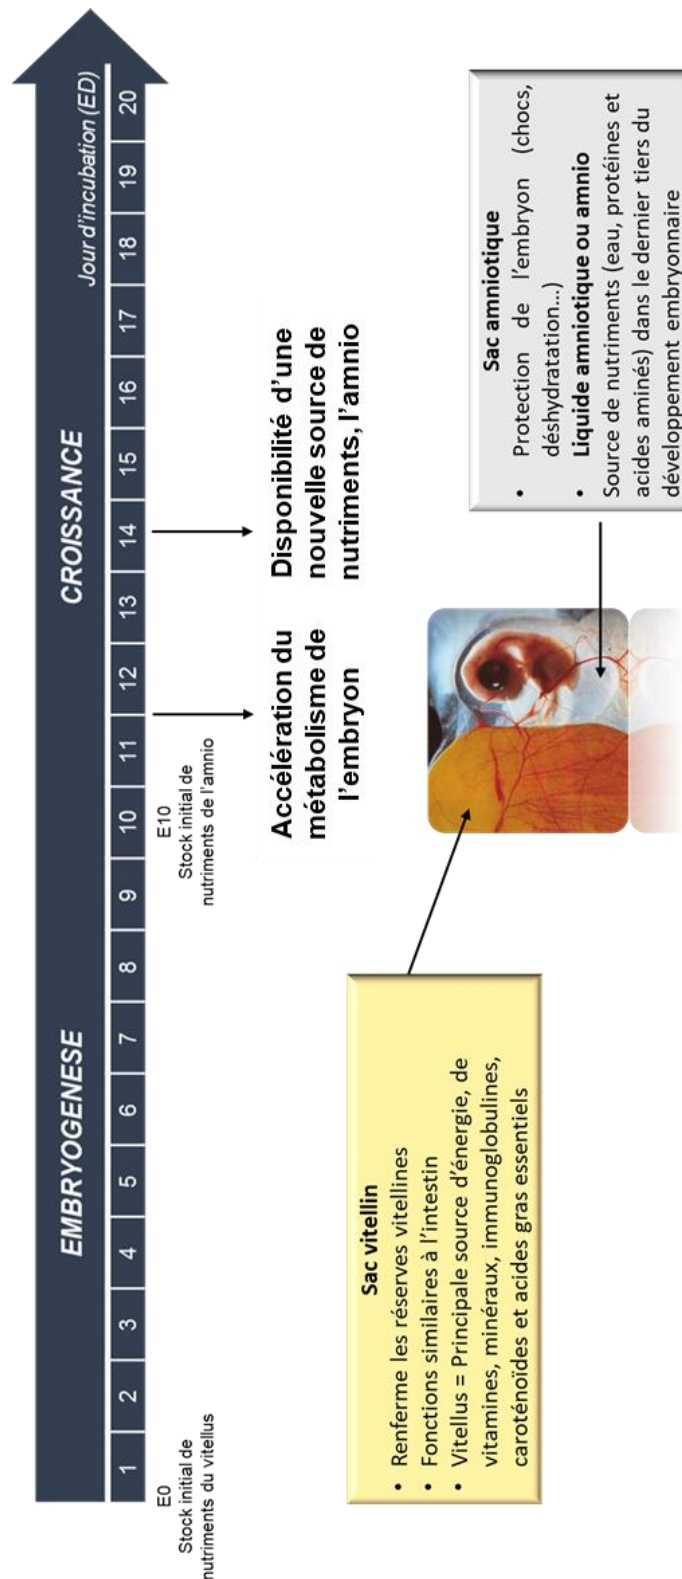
EMBRYOGENESE

CROISSANCE

Jour d'incubation (ED)

| 1 | 2 | 3 | 4 | 5 | 6 | 7 | 8 | 9 | 10 | 11 | 12 | 13 | 14 | 15 | 16 | 17 | 18 | 19 | 20 |
|---|---|---|---|---|---|---|---|---|---|---|---|---|---|---|---|---|---|---|---|

E0
Stock initial de nutriments du vitellus

E10
Stock initial de nutriments de l'amnio

Accélération du métabolisme de l'embryon

Disponibilité d'une nouvelle source de nutriments, l'amnio

Sac vitellin
• Renferme les réserves vitellines
• Fonctions similaires à l'intestin
• Vitellus = Principale source d'énergie, de vitamines, minéraux, immunoglobulines, caroténoïdes et acides gras essentiels

Sac amniotique
• Protection de l'embryon (chocs, déshydratation...)
• Liquide amniotique ou amnio
Source de nutriments (eau, protéines et acides aminés) dans le dernier tiers du développement embryonnaire